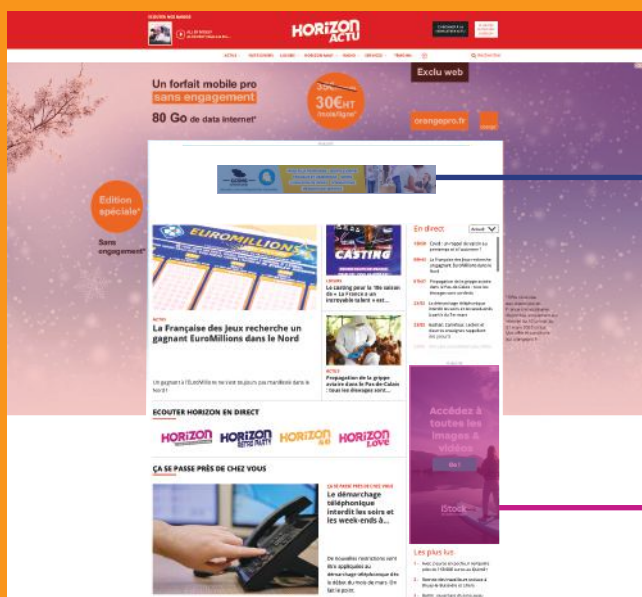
HORIZON ACTU

Un forfait mobile pro sans engagement

80 Go de data internet*

30€HT

Exclu web

orangepro.fr

orange

Édition spéciale*

Sans engagement*

EUROMILLIONS

ACTU

La Française des Jeux recherche un gagnant EuroMillions dans le Nord

CASTING

Le casting pour la 16e saison de « La France a un incroyable talent » est...

ACTU

Propagation de la grippe aviaire dans le Pas-de-Calais : tous les élevages sont...

En direct

ECOUTER HORIZON EN DIRECT

HORIZON

HORIZON

HORIZON

HORIZON LOVE

ÇA SE PASSE PRÈS DE CHEZ VOUS

Le démarchage téléphonique interdit les soirs et les week-ends à...

Accédez à toutes les images & vidéos

iStock

Les plus lus